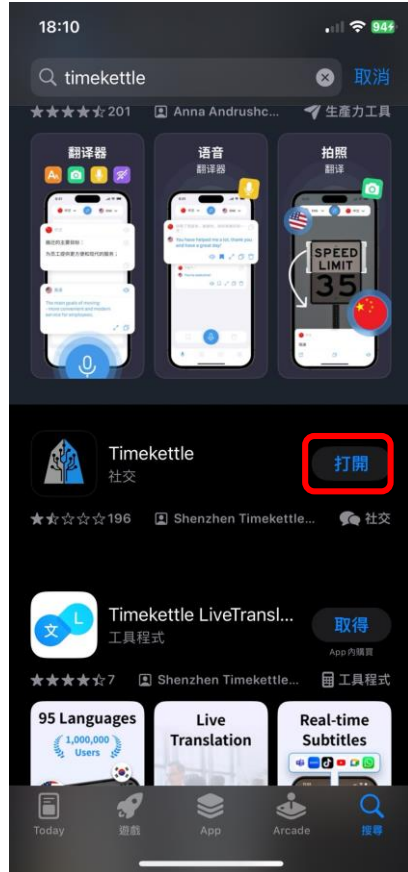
18:10
94+

timekettle
取消

★★★★☆201 Anna Andrushc... 生產力工具

翻译器
语音
翻译器
拍照
翻译

SPEED LIMIT 35

Timekettle
社交
打開

★★☆☆☆196 Shenzhen Timekettle... 社交

Timekettle LiveTransl...
工具程式
取得
App 內購買

★★★★☆7 Shenzhen Timekettle... 工具程式

95 Languages
1,000,000 Users
Live Translation
Real-time Subtitles

Today
遊戲
App
Arcade
搜尋